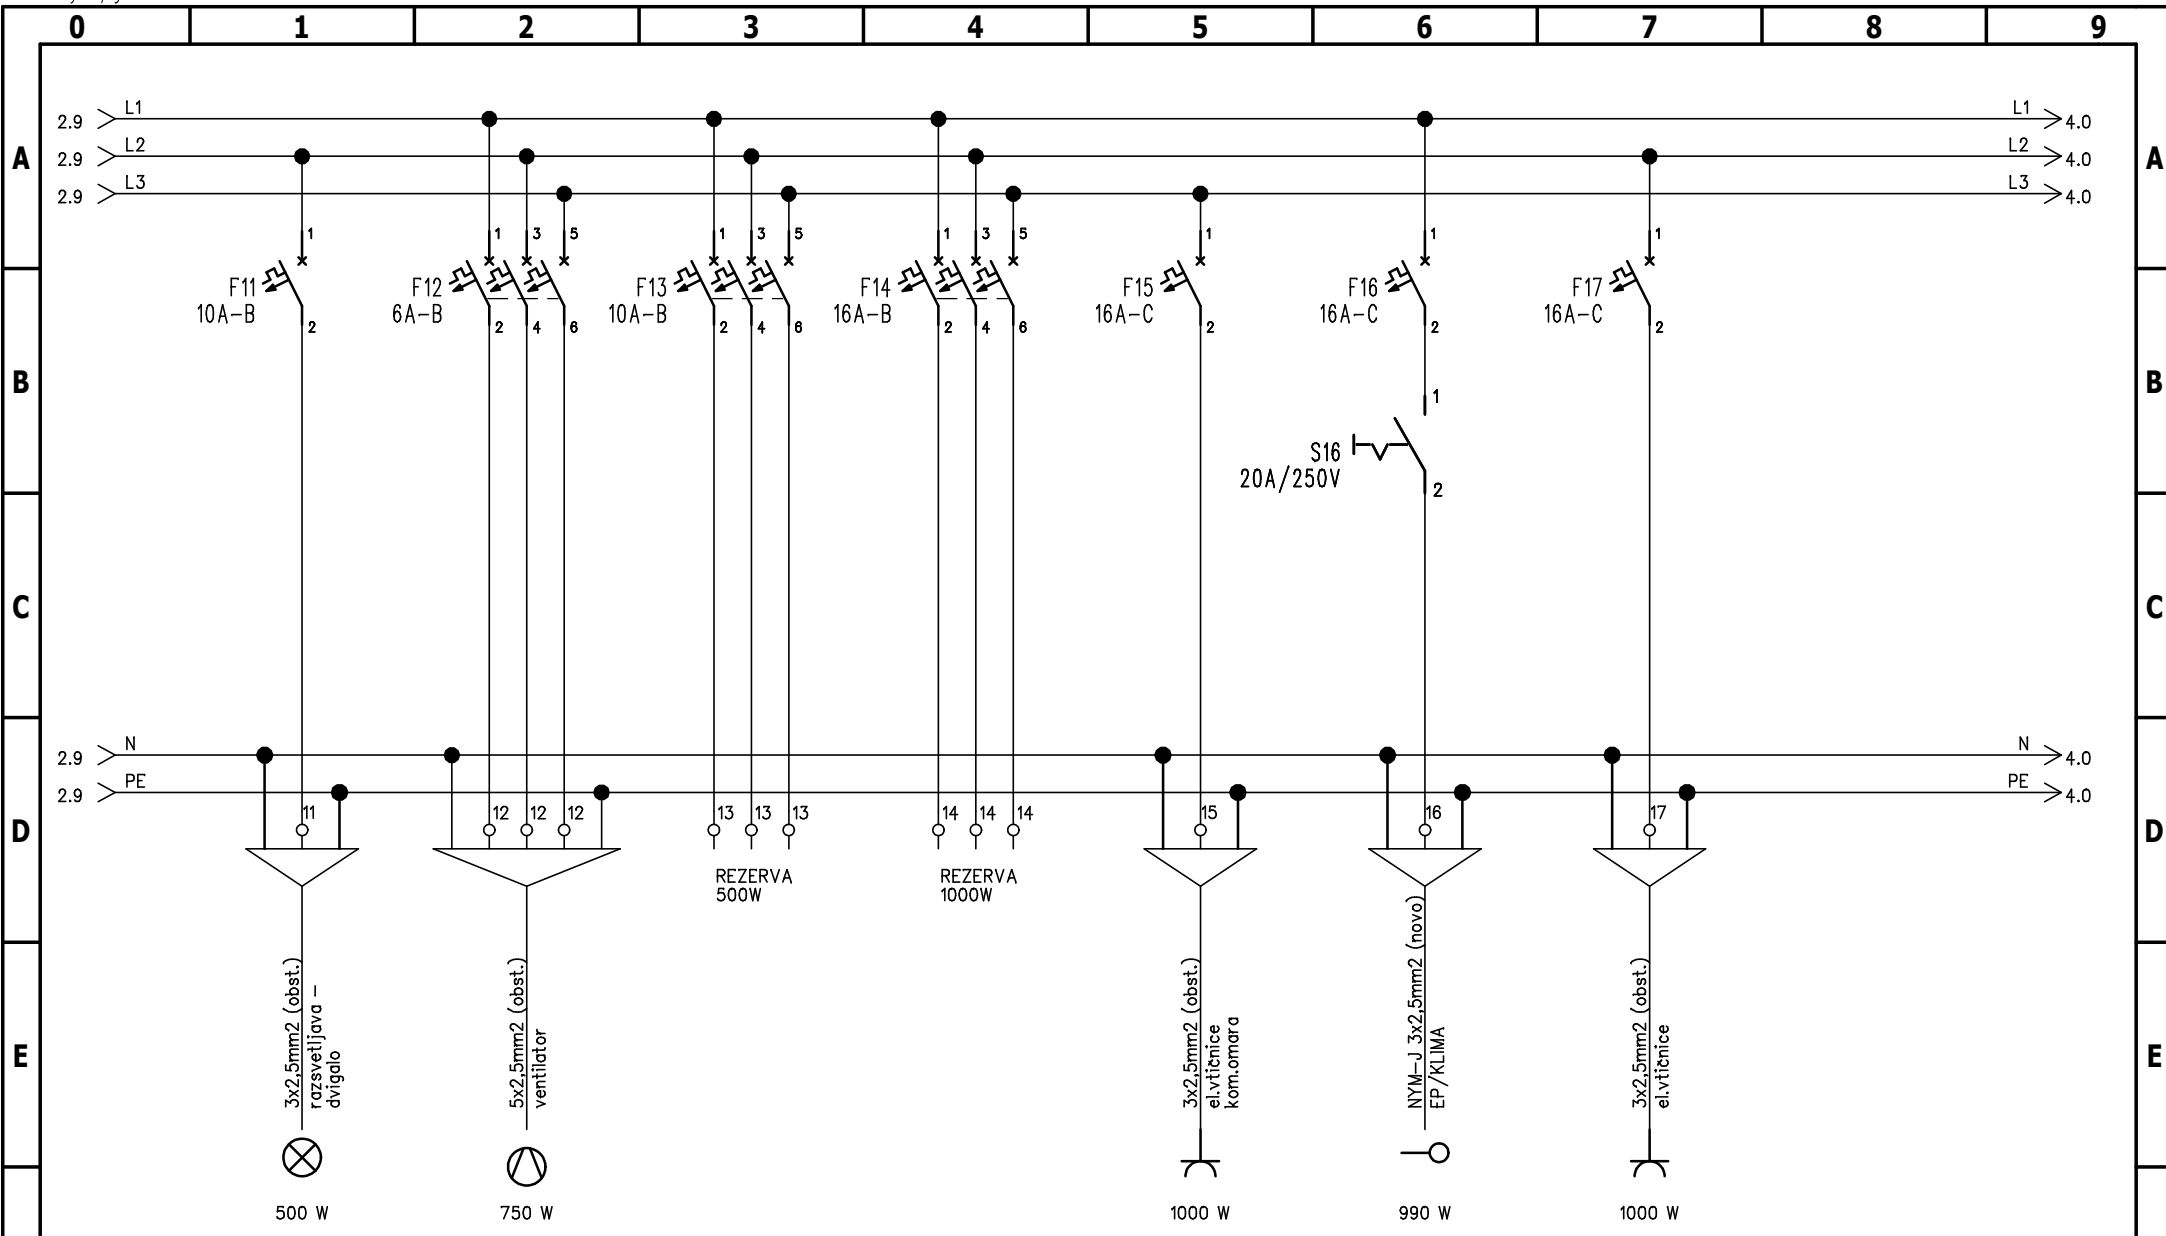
0 1 2 3 4 5 6 7 8 9

A

2.9 L1
2.9 L2
2.9 L3

L1 4.0
L2 4.0
L3 4.0

1
F11
10A–B
2

1 3 5
F12
6A–B
2 4 6

1 3 5
F13
10A–B
2 4 6

1 3 5
F14
16A–B
2 4 6

1
F15
16A–C
2

1
F16
16A–C
2

1
F17
16A–C
2

B

1
S16
20A/250V
2

C

D

2.9 N
2.9 PE

N 4.0
PE 4.0

11
12 12 12
13 13 13
14 14 14
15
16
17

REZERVA
500W

REZERVA
1000W

E

3x2,5mm2 (obst.)
razsvetljava –
dvigalo

5x2,5mm2 (obst.)
ventilator

3x2,5mm2 (obst.)
el.vtičnice
kom.omara

NYM–J 3x2,5mm2 (novo)
EP/KLIMA

3x2,5mm2 (obst.)
el.vtičnice

500 W
750 W
1000 W
990 W
1000 W